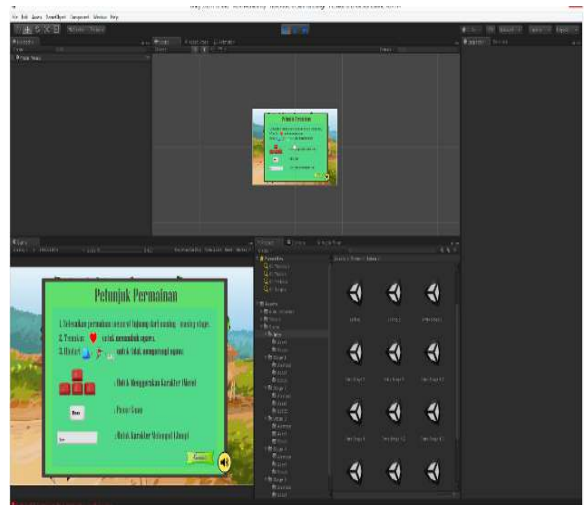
File Edit Assets GameObject Component Window Help

Petunjuk Permainan

1. Selesaikan permainan dengan tujuh dari masing - masing stage.
2. Temukan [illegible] untuk menambah nyawa.
3. Hindari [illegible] agar tidak mengurangi nyawa.

: Untuk Menggerakan Karakter (Move)

: Pause Game

: Untuk Karakter Melompat (Jump)

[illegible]